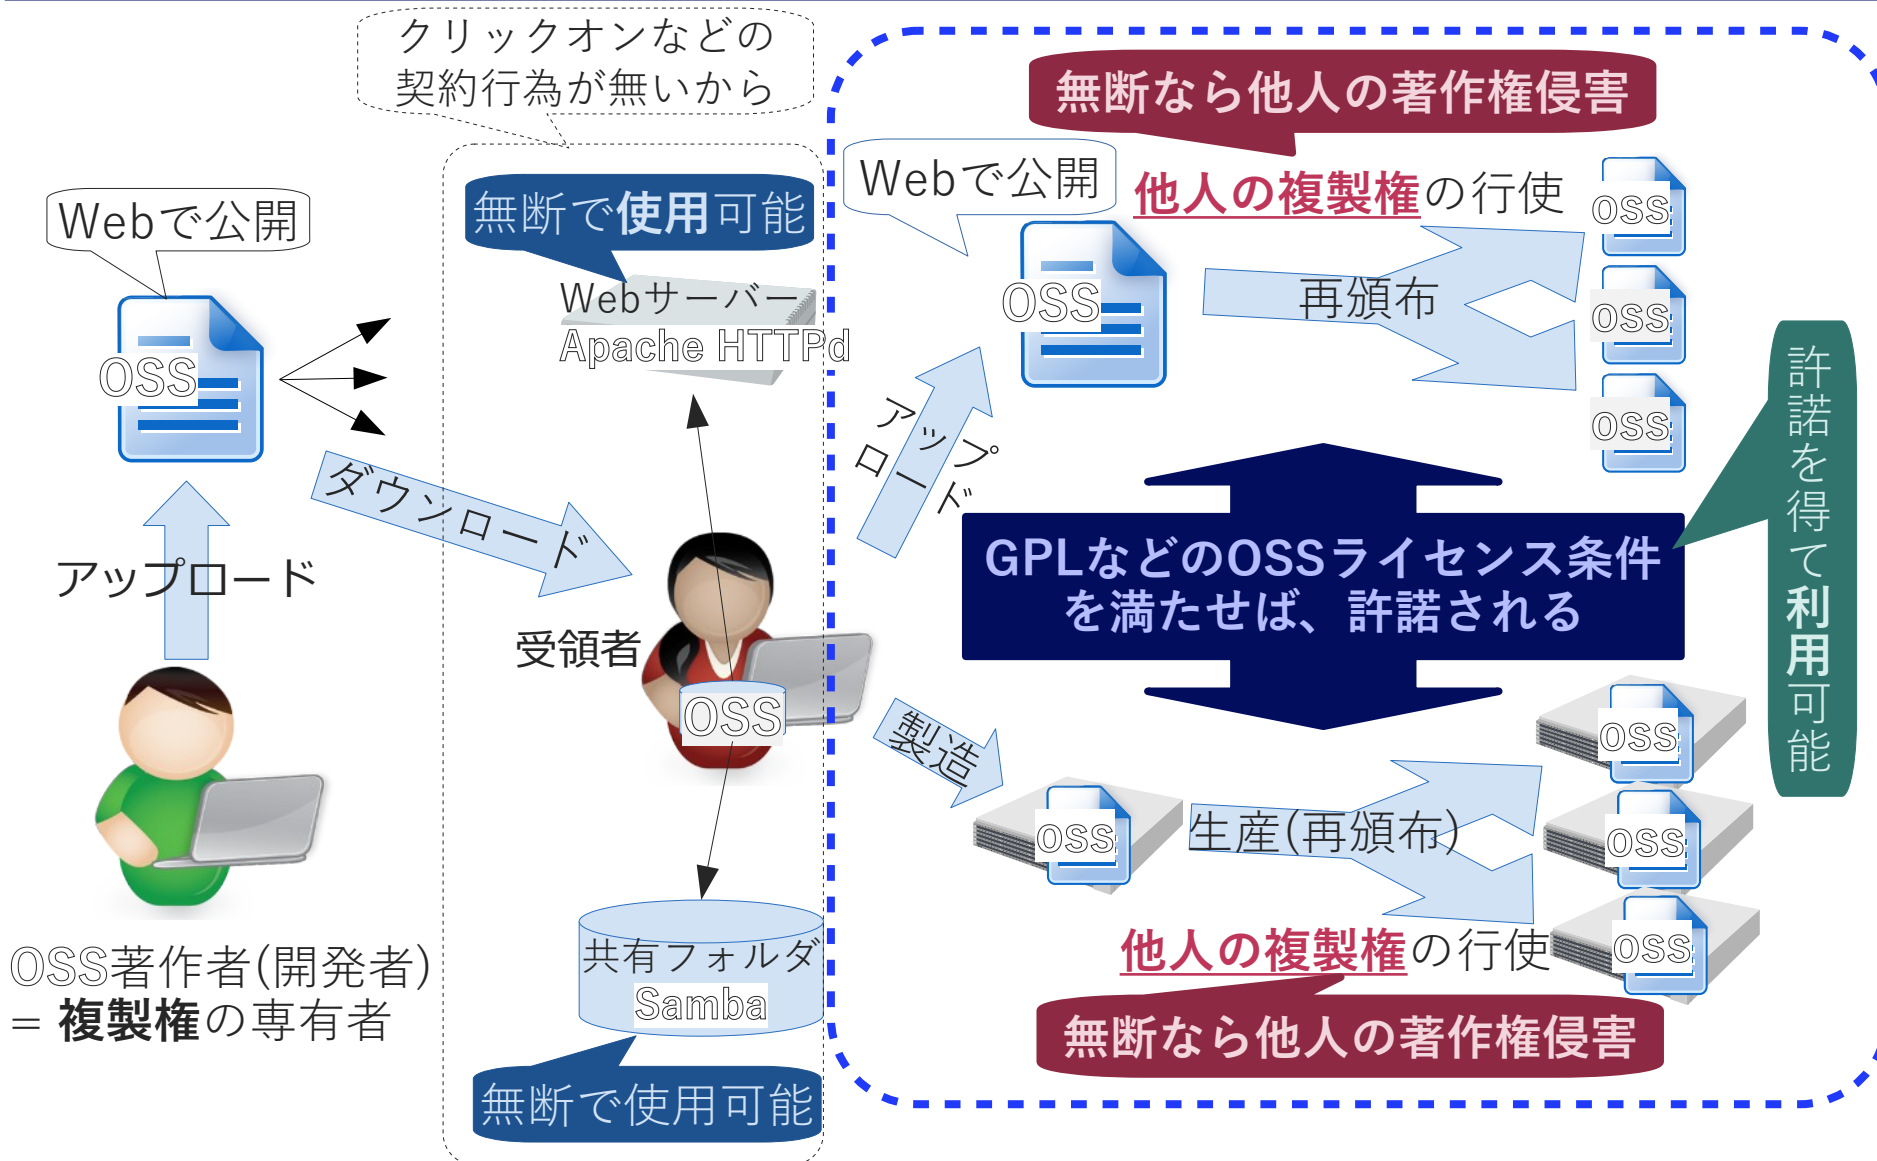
クリックオンなどの
契約行為が無いから

Webで公開

OSS

アップロード

OSS著作者(開発者)
= 複製権の専有者

ダウンロード

無断で使用可能

Webサーバー
Apache HTTPd

受領者

OSS

共有フォルダ
Samba

無断で使用可能

無断なら他人の著作権侵害

Webで公開

他人の複製権の行使

OSS

再頒布

OSS

OSS

OSS

アップロード

GPLなどのOSSライセンス条件を満たせば、許諾される

許諾を得て利用可能

製造

OSS

生産(再頒布)

OSS

OSS

OSS

他人の複製権の行使

無断なら他人の著作権侵害